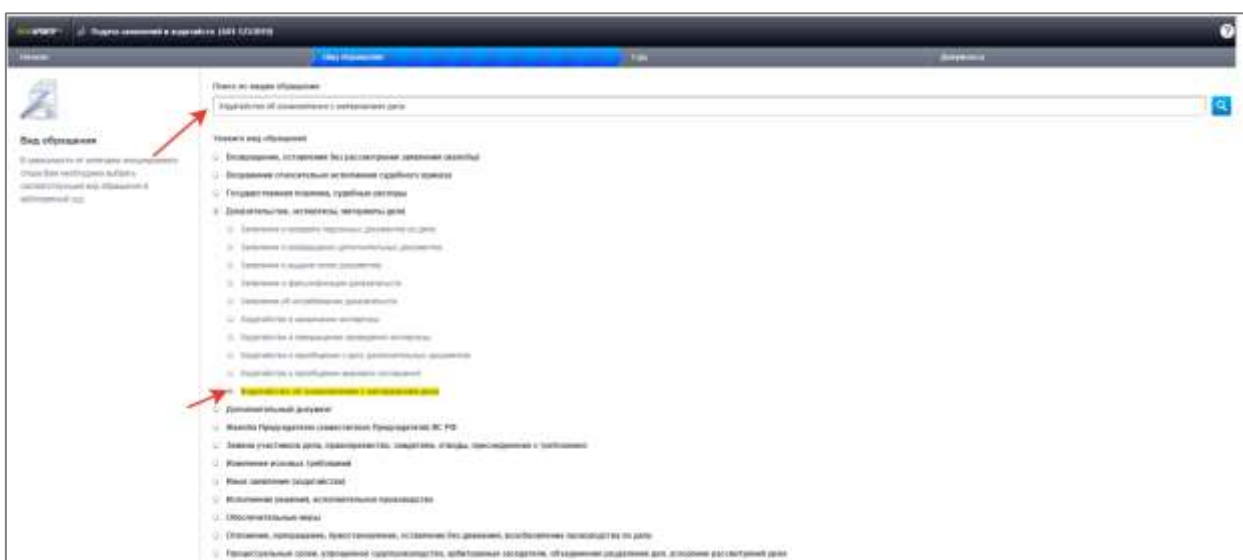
Подача заявлений в арбитражные суды

Начало | Вид обращения | Суд | Документы

Вид обращения

В зависимости от вопроса процессуального спора Вам необходимо выбрать соответствующий вид обращения в арбитражный суд

Поиск по видам обращения

Ходатайство об ознакомлении с материалами дела

Укажите вид обращения

Возвращение, оставление без рассмотрения заявления (жалобы)

Возражения относительно исполнения судебного приказа

Государственная пошлина, судебные расходы

Доказательства, экспертизы, материалы дела

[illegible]

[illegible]

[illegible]

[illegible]

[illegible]

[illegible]

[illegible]

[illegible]

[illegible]

Ходатайство об ознакомлении с материалами дела

Дополнительный документ

Жалоба Председателю (заместителю Председателя) ВС РФ

Замена участников дела, правопреемство, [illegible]

Изменение исковых требований

Иные заявления (ходатайства)

Исполнение решения, исполнительное производство

Обеспечительные меры

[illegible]

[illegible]